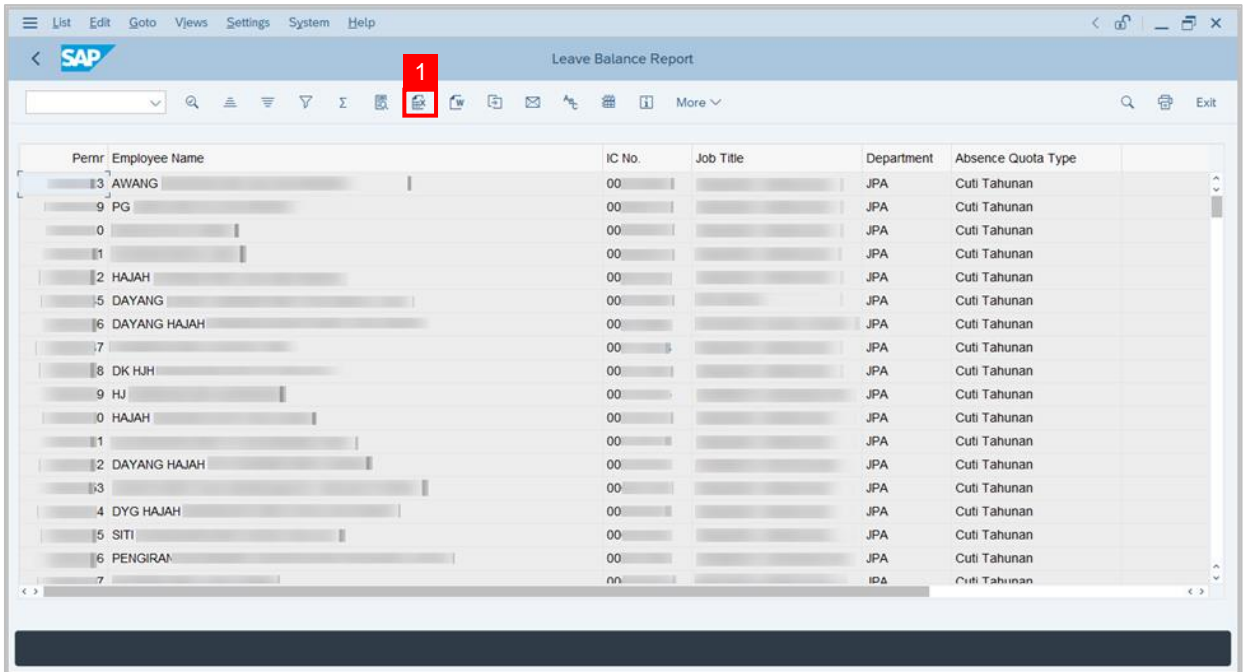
List Edit Goto Views Settings System Help

SAP

Leave Balance Report

1

More

Exit

| Pernr | Employee Name | IC No. | Job Title | Department | Absence Quota Type |
|---|---|---|---|---|---|
| 3 | AWANG | 00 | | JPA | Cuti Tahunan |
| 9 | PG | 00 | | JPA | Cuti Tahunan |
| 0 | | 00 | | JPA | Cuti Tahunan |
| 1 | | 00 | | JPA | Cuti Tahunan |
| 2 | HAJAH | 00 | | JPA | Cuti Tahunan |
| 5 | DAYANG | 00 | | JPA | Cuti Tahunan |
| 6 | DAYANG HAJAH | 00 | | JPA | Cuti Tahunan |
| 7 | | 00 | | JPA | Cuti Tahunan |
| 8 | DK HJH | 00 | | JPA | Cuti Tahunan |
| 9 | HJ | 00 | | JPA | Cuti Tahunan |
| 0 | HAJAH | 00 | | JPA | Cuti Tahunan |
| 1 | | 00 | | JPA | Cuti Tahunan |
| 2 | DAYANG HAJAH | 00 | | JPA | Cuti Tahunan |
| 3 | | 00 | | JPA | Cuti Tahunan |
| 4 | DYG HAJAH | 00 | | JPA | Cuti Tahunan |
| 5 | SITI | 00 | | JPA | Cuti Tahunan |
| 6 | PENGIRAN | 00 | | JPA | Cuti Tahunan |
| 7 | | 00 | | JPA | Cuti Tahunan |